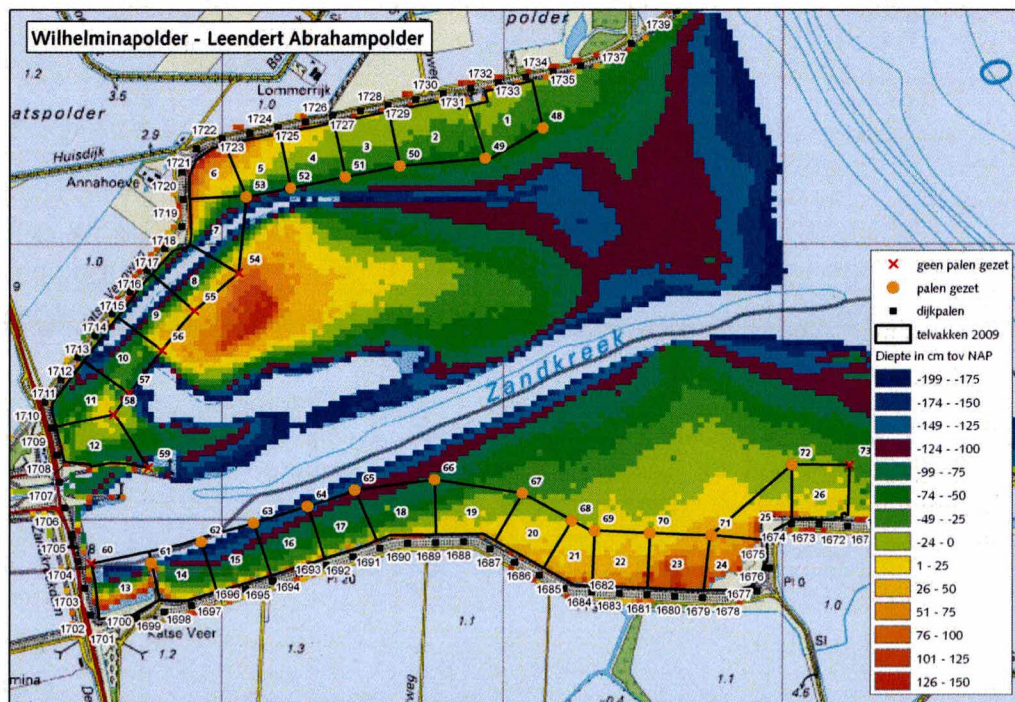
Wilhelminapolder - Leendert Abrahampolder

polder
1.2
3.5
atspolder
2.9
Huisdijk
Annahoeve
Lommerrijk
1.0
1.0
9
Zandkreek
1.1
1.3
1.2
1.1
1.0
Katse Veer
mina

1739
1737
1734
1735
1732
1733
1730
1731
1728
1729
1726
1727
1724
1725
1722
1723
1721
1720
1719
1718
1717
1716
1715
1714
1713
1712
1711
1710
1709
1708
1707
1706
1705
1704
1703
1702
1701
1700
1699
1698
1697
1696
1695
1694
1693
1692
1691
1690
1689
1688
1687
1686
1685
1684
1683
1682
1681
1680
1679
1678
1677
1676
1675
1674
1673
1672
167

1
2
3
4
5
6
7
8
9
10
11
12
13
14
15
16
17
18
19
20
21
22
23
24
25
26

48
49
50
51
52
53
54
55
56
57
58
59
60
61
62
63
64
65
66
67
68
69
70
71
72
73

× geen palen gezet
palen gezet
dijkpalen
telvakken 2009
Diepte in cm tov NAP
-199 - -175
-174 - -150
-149 - -125
-124 - -100
-99 - -75
-74 - -50
-49 - -25
-24 - 0
1 - 25
26 - 50
51 - 75
76 - 100
101 - 125
126 - 150